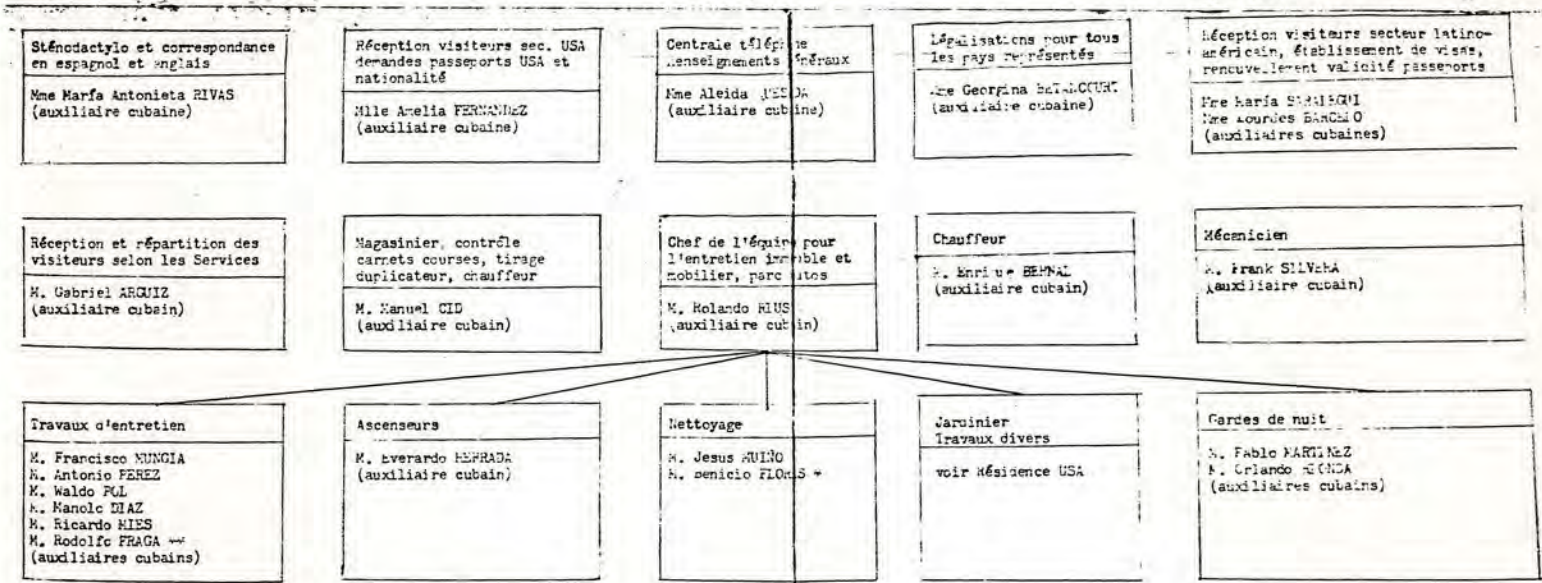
Sténodactylo et correspondance en espagnol et anglais

Mme María Antonieta RIVAS (auxiliaire cubaine)

Réception visiteurs sec. USA demandes passeports USA et nationalité

Mlle Amelia FERNANDEZ (auxiliaire cubaine)

Centrale téléphone renseignements généraux

Mme Aleida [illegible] (auxiliaire cubaine)

Légalisations pour tous les pays représentés

Mme Georgina BETANCOURT (auxiliaire cubaine)

Réception visiteurs secteur latino-américain, établissement de visas, renouvellement validité passeports

Mme María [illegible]
Mme Lourdes BANCEIO
(auxiliaires cubaines)

Réception et répartition des visiteurs selon les Services

M. Gabriel ARGUIZ (auxiliaire cubain)

Magasinier, contrôle carnets courses, tirage duplicateur, chauffeur

M. Manuel CID (auxiliaire cubain)

Chef de l'équipe pour l'entretien immeuble et mobilier, parc autos

M. Rolando RIUS (auxiliaire cubain)

Chauffeur

M. Enrique BERNAL (auxiliaire cubain)

Mécanicien

M. Frank SILVERA (auxiliaire cubain)

Travaux d'entretien

M. Francisco MUNGIA
M. Antonio PEREZ
M. Waldo POL
M. Manolo DIAZ
M. Ricardo RIES
M. Rodolfo FRAGA **
(auxiliaires cubains)

Ascenseurs

M. Everardo HERRADA (auxiliaire cubain)

Nettoyage

M. Jesus RUIÑO
M. Benicio FLORES *

Jardinier
Travaux divers

voir Résidence USA

Gardes de nuit

M. Pablo MARTINEZ
M. Orlando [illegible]
(auxiliaires cubains)